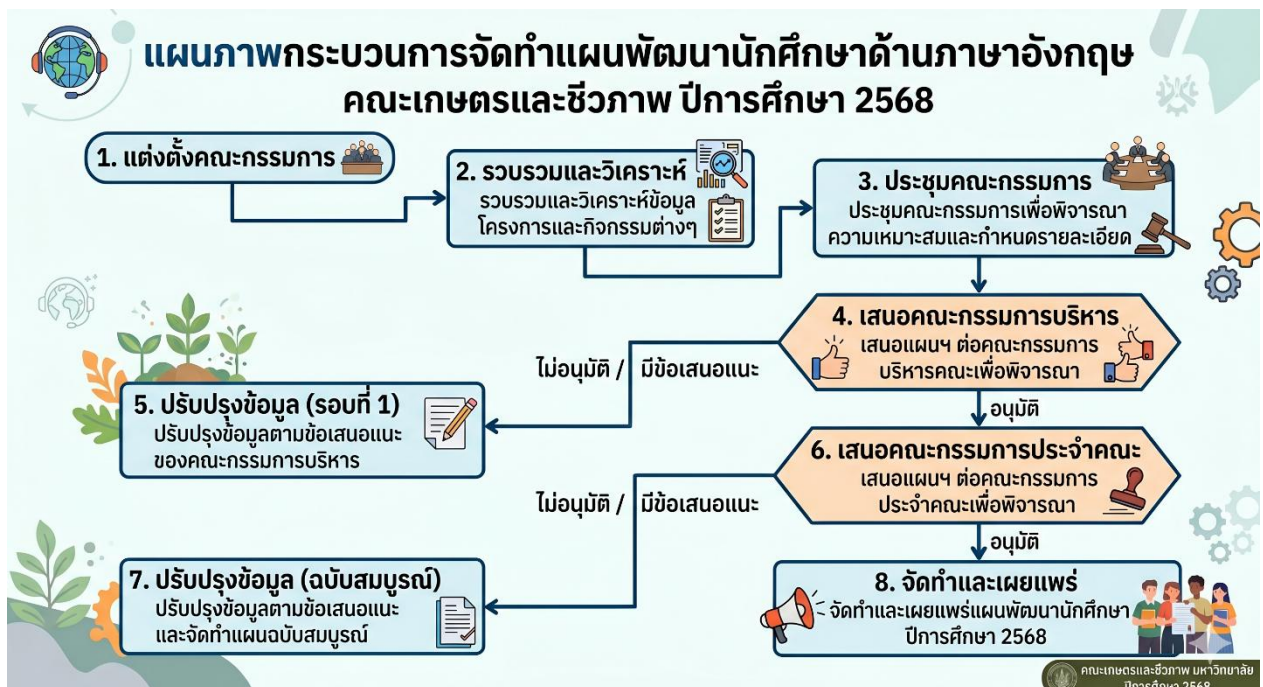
แผนภาพกระบวนการจัดทำแผนพัฒนานักศึกษาด้านภาษาอังกฤษ
คณะเกษตรและชีวภาพ ปีการศึกษา 2568

1. แต่งตั้งคณะกรรมการ

2. รวบรวมและวิเคราะห์
รวบรวมและวิเคราะห์ข้อมูล โครงการและกิจกรรมต่างๆ

3. ประชุมคณะกรรมการ
ประชุมคณะกรรมการเพื่อพิจารณา ความเหมาะสมและกำหนดรายละเอียด

4. เสนอคณะกรรมการบริหาร
เสนอแผนฯ ต่อคณะกรรมการ บริหารคณะเพื่อพิจารณา

ไม่อนุมัติ / มีข้อเสนอแนะ

5. ปรับปรุงข้อมูล (รอบที่ 1)
ปรับปรุงข้อมูลตามข้อเสนอแนะ ของคณะกรรมการบริหาร

อนุมัติ

6. เสนอคณะกรรมการประจำคณะ
เสนอแผนฯ ต่อคณะกรรมการ ประจำคณะเพื่อพิจารณา

ไม่อนุมัติ / มีข้อเสนอแนะ

7. ปรับปรุงข้อมูล (ฉบับสมบูรณ์)
ปรับปรุงข้อมูลตามข้อเสนอแนะ และจัดทำแผนฉบับสมบูรณ์

อนุมัติ

8. จัดทำและเผยแพร่
จัดทำและเผยแพร่แผนพัฒนานักศึกษา ปีการศึกษา 2568

คณะเกษตรและชีวภาพ มหาวิทยาลัย
ปีการศึกษา 2568